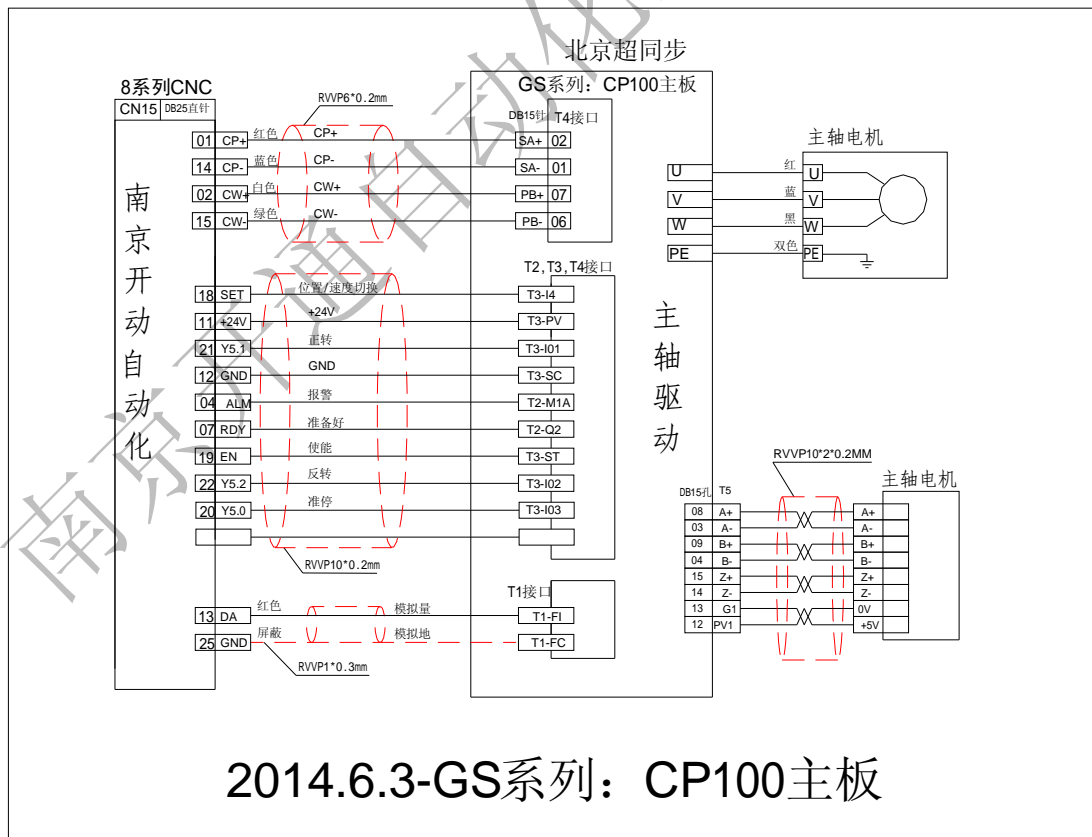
北京超同步
GS系列：CP100主板

8系列CNC
CN15 DB25直针

南京开动自动化

RVVP6*0.2mm

| | | | | | |
|---|---|---|---|---|---|
| 01 | CP+ | 红色 | CP+ | SA+ | 02 |
| 14 | CP- | 蓝色 | CP- | SA- | 01 |
| 02 | CW+ | 白色 | CW+ | PB+ | 07 |
| 15 | CW- | 绿色 | CW- | PB- | 06 |

DB15针 T4接口

U
V
W
PE

主轴电机
红 U
蓝 V
黑 W
双色 PE

T2,T3,T4接口

| | | | |
|---|---|---|---|
| 18 | SET | 位置/速度切换 | T3-I4 |
| 11 | +24V | +24V | T3-PV |
| 21 | Y5.1 | 正转 | T3-I01 |
| 12 | GND | GND | T3-SC |
| 04 | ALM | 报警 | T2-M1A |
| 07 | RDY | 准备好 | T2-Q2 |
| 19 | EN | 使能 | T3-ST |
| 22 | Y5.2 | 反转 | T3-I02 |
| 20 | Y5.0 | 准停 | T3-I03 |

RVVP10*0.2mm

主轴驱动

RVVP10*2*0.2MM
主轴电机

DB15孔 T5

| | | |
|---|---|---|
| 08 | A+ | A+ |
| 03 | A- | A- |
| 09 | B+ | B+ |
| 04 | B- | B- |
| 15 | Z+ | Z+ |
| 14 | Z- | Z- |
| 13 | G1 | 0V |
| 12 | PV1 | +5V |

T1接口

| | | | | |
|---|---|---|---|---|
| 13 | DA | 红色 | 模拟量 | T1-FI |
| 25 | GND | 屏蔽 | 模拟地 | T1-FC |

RVVP1*0.3mm

2014.6.3-GS系列：CP100主板

南京开通自动化